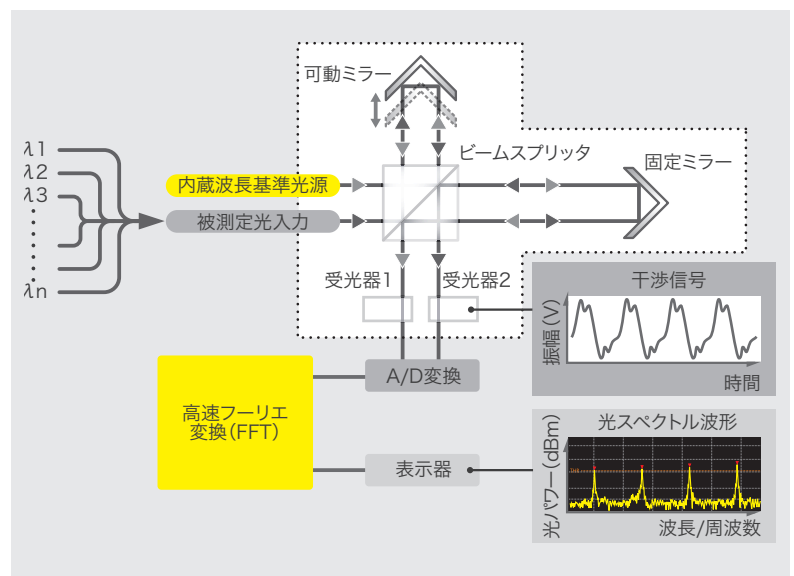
可動ミラー

ビームスプリッタ

固定ミラー

λ1
λ2
λ3
λn

内蔵波長基準光源

被測定光入力

受光器1

受光器2

干渉信号

振幅 (V)

時間

A/D変換

高速フーリエ変換(FFT)

光スペクトル波形

光パワー(dBm)

表示器

波長/周波数